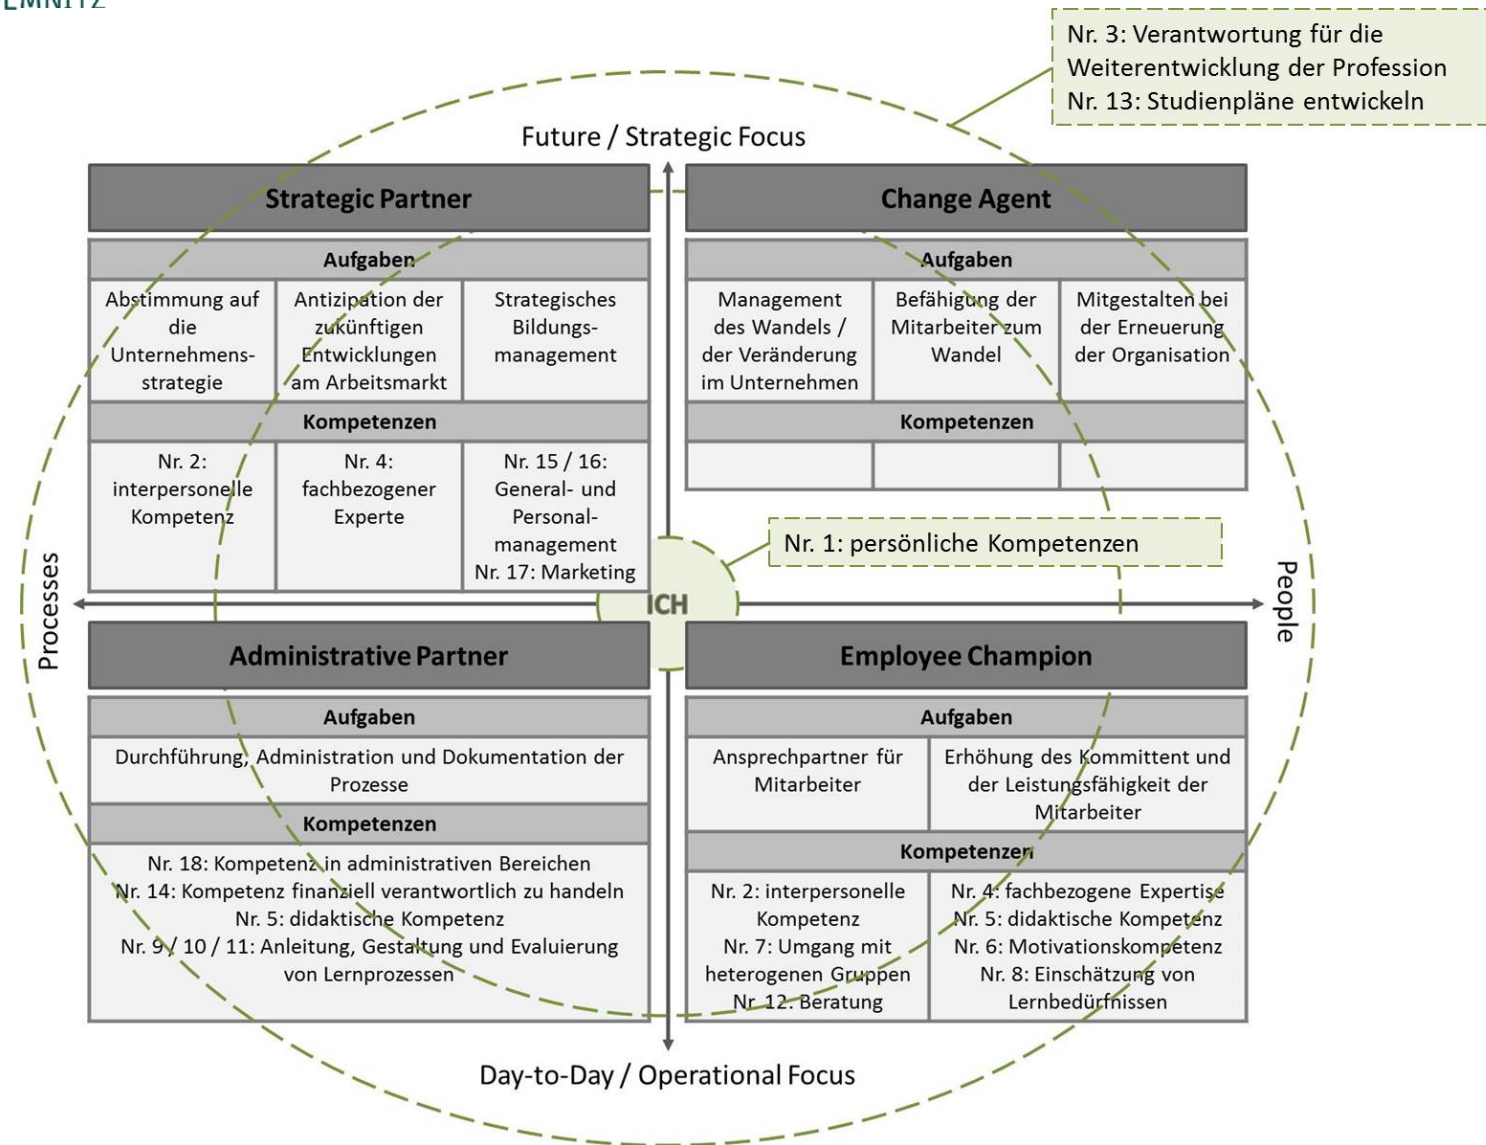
EMNITZ

Nr. 3: Verantwortung für die Weiterentwicklung der Profession
Nr. 13: Studienpläne entwickeln

Future / Strategic Focus

Strategic Partner

Aufgaben

| Abstimmung auf die Unternehmensstrategie | Antizipation der zukünftigen Entwicklungen am Arbeitsmarkt | Strategisches Bildungsmanagement |
|---|---|---|

Kompetenzen

| Nr. 2: interpersonelle Kompetenz | Nr. 4: fachbezogener Experte | Nr. 15 / 16: General- und Personalmanagement Nr. 17: Marketing |
|---|---|---|

Change Agent

Aufgaben

| Management des Wandels / der Veränderung im Unternehmen | Befähigung der Mitarbeiter zum Wandel | Mitgestalten bei der Erneuerung der Organisation |
|---|---|---|

Kompetenzen

Nr. 1: persönliche Kompetenzen

Processes

ICH

People

Administrative Partner

Aufgaben

Durchführung, Administration und Dokumentation der Prozesse

Kompetenzen

Nr. 18: Kompetenz in administrativen Bereichen
Nr. 14: Kompetenz finanziell verantwortlich zu handeln
Nr. 5: didaktische Kompetenz
Nr. 9 / 10 / 11: Anleitung, Gestaltung und Evaluierung von Lernprozessen

Employee Champion

Aufgaben

| Ansprechpartner für Mitarbeiter | Erhöhung des Kommittent und der Leistungsfähigkeit der Mitarbeiter |
|---|---|

Kompetenzen

| Nr. 2: interpersonelle Kompetenz Nr. 7: Umgang mit heterogenen Gruppen Nr. 12: Beratung | Nr. 4: fachbezogene Expertise Nr. 5: didaktische Kompetenz Nr. 6: Motivationskompetenz Nr. 8: Einschätzung von Lernbedürfnissen |
|---|---|

Day-to-Day / Operational Focus